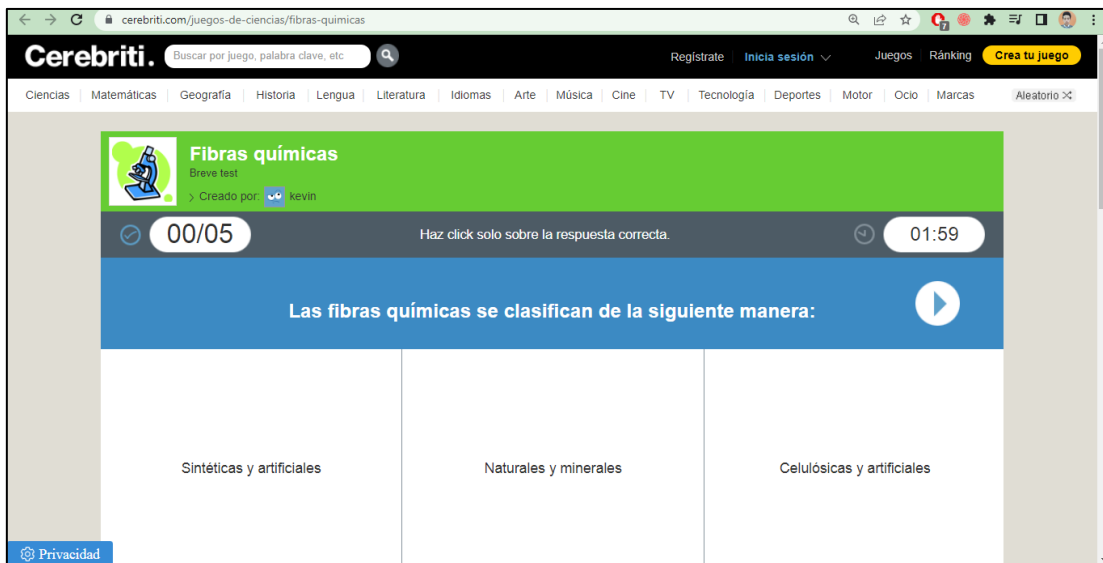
cerebriti.com/juegos-de-ciencias/fibras-quimicas

Cerebriti.

Buscar por juego, palabra clave, etc

Regístrate | Inicia sesión | Juegos | Ránking | Crea tu juego

Ciencias | Matemáticas | Geografía | Historia | Lengua | Literatura | Idiomas | Arte | Música | Cine | TV | Tecnología | Deportes | Motor | Ocio | Marcas | Aleatorio

Fibras químicas

Breve test

Creado por: kevin

00/05

Haz click solo sobre la respuesta correcta.

01:59

Las fibras químicas se clasifican de la siguiente manera:

Sintéticas y artificiales

Naturales y minerales

Celulósicas y artificiales

Privacidad